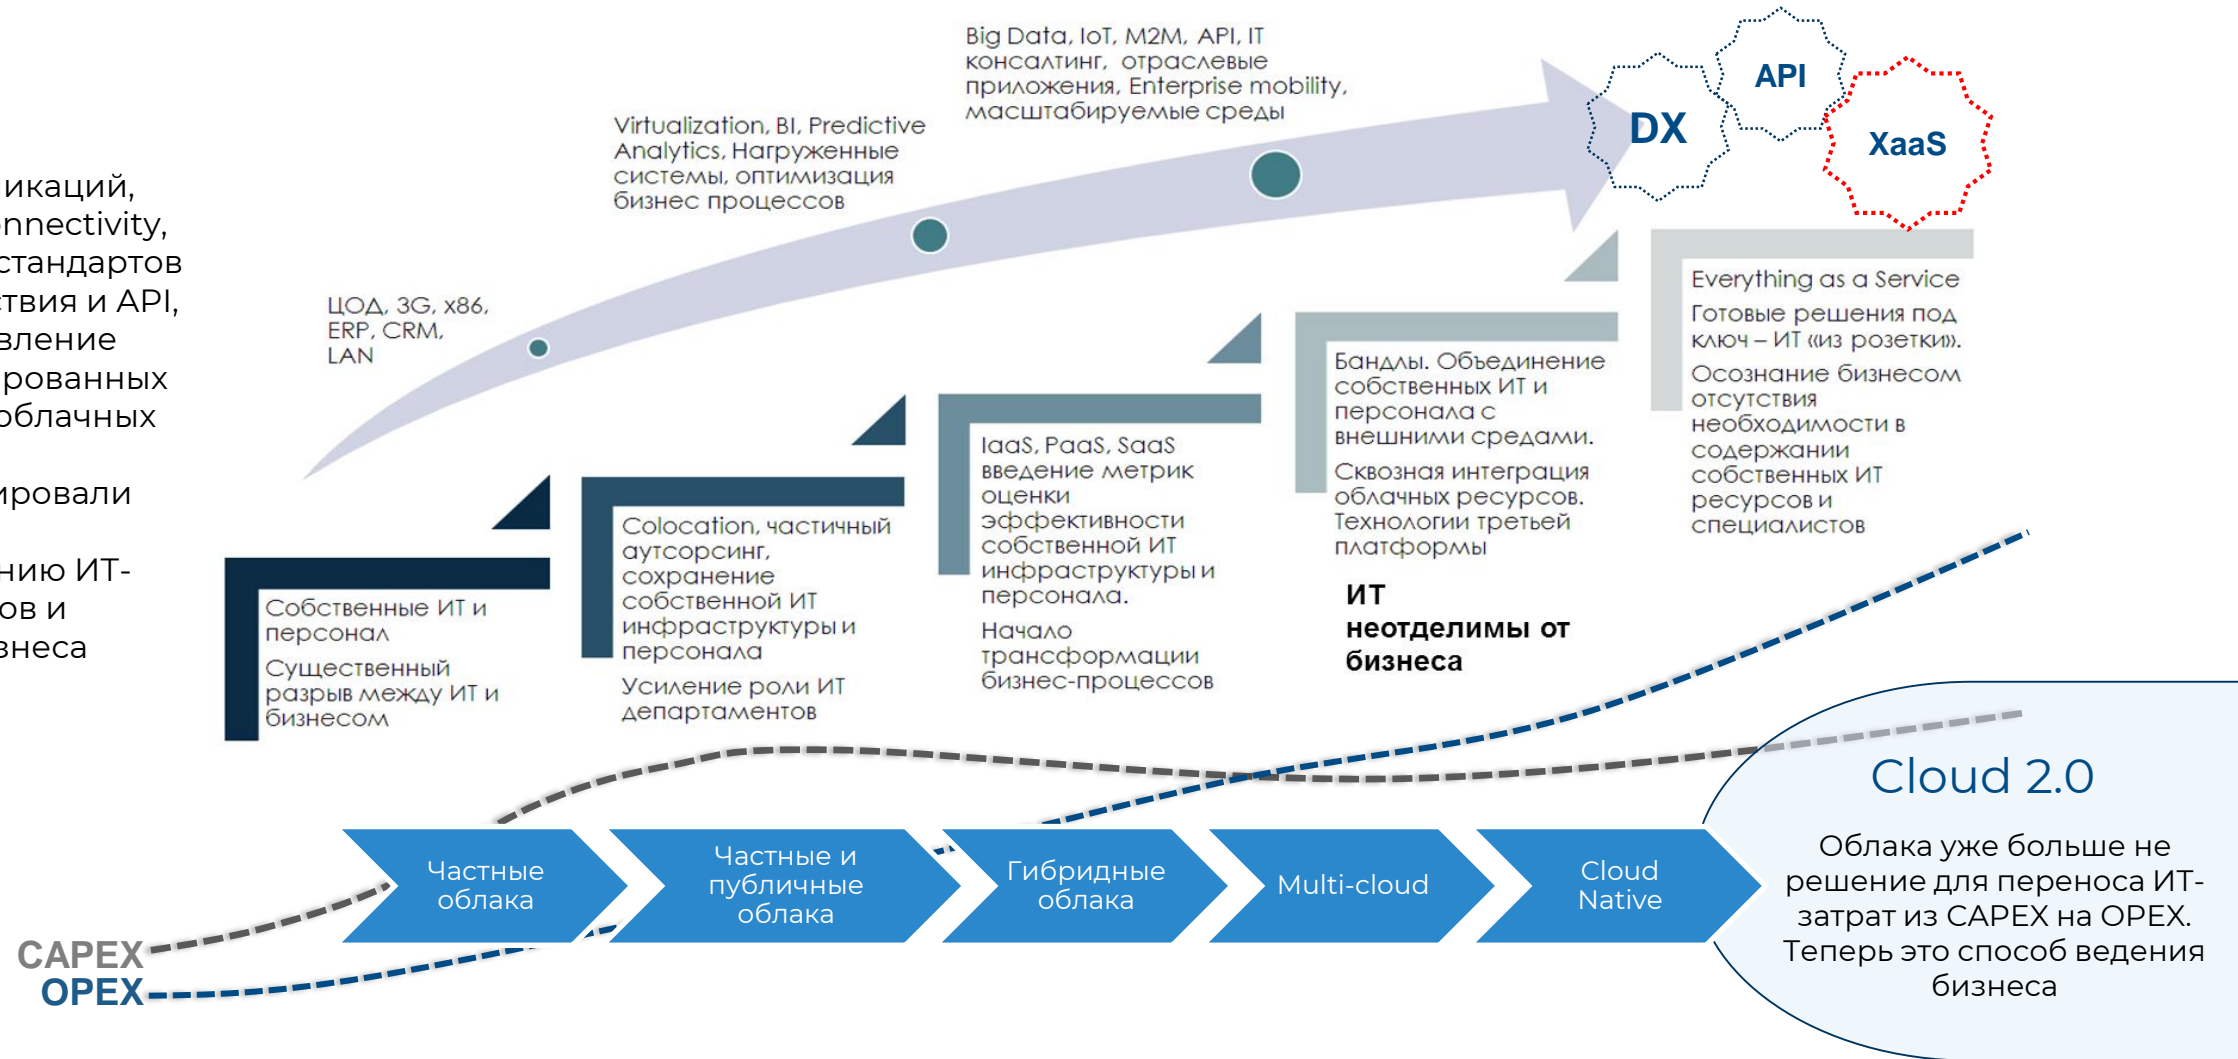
икаций,
nnectivity,
стандартов
твия и API,
зление
рованных
облачных

ировали

нию ИТ-
ов и
знеса

ЦОД, 3G, x86, ERP, CRM, LAN

Virtualization, BI, Predictive Analytics, Нагруженные системы, оптимизация бизнес процессов

Big Data, IoT, M2M, API, IT консалтинг, отраслевые приложения, Enterprise mobility, масштабируемые среды

DX

API

XaaS

Собственные ИТ и персонал

Существенный разрыв между ИТ и бизнесом

Colocation, частичный аутсорсинг, сохранение собственной ИТ инфраструктуры и персонала

Усиление роли ИТ департаментов

IaaS, PaaS, SaaS введение метрик оценки эффективности собственной ИТ инфраструктуры и персонала.

Начало трансформации бизнес-процессов

Бандлы. Объединение собственных ИТ и персонала с внешними средами.

Сквозная интеграция облачных ресурсов. Технологии третьей платформы

ИТ неотделимы от бизнеса

Everything as a Service

Готовые решения под ключ – ИТ «из розетки».

Осознание бизнесом отсутствия необходимости в содержании собственных ИТ ресурсов и специалистов

Частные облака

Частные и публичные облака

Гибридные облака

Multi-cloud

Cloud Native

Cloud 2.0

Облака уже больше не решение для переноса ИТ-затрат из CAPEX на OPEX. Теперь это способ ведения бизнеса

CAPEX
OPEX